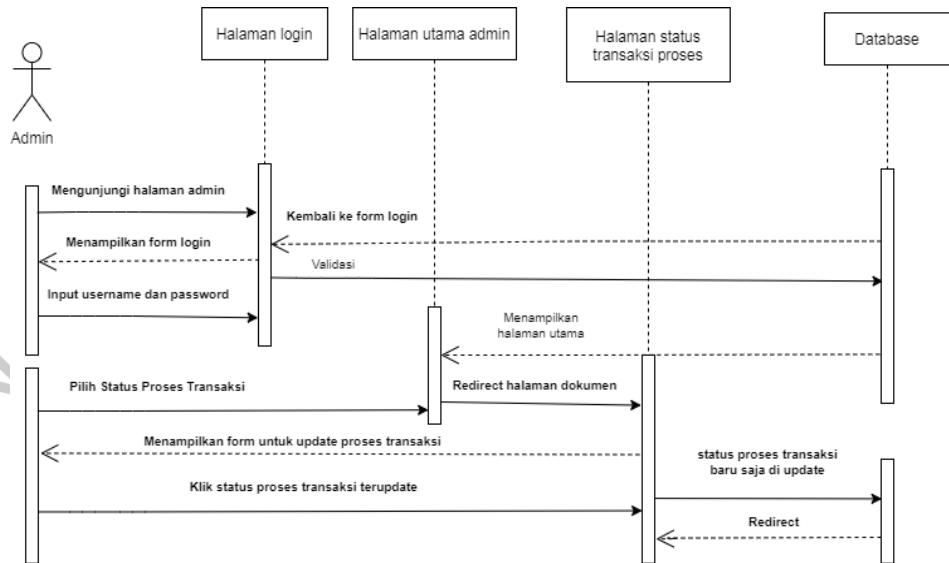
Halaman login

Halaman utama admin

Halaman status transaksi proses

Database

Admin

Mengunjungi halaman admin

Kembali ke form login

Menampilkan form login

Validasi

Input username dan password

Menampilkan halaman utama

Pilih Status Proses Transaksi

Redirect halaman dokumen

Menampilkan form untuk update proses transaksi

status proses transaksi baru saja di update

Klik status proses transaksi terupdate

Redirect